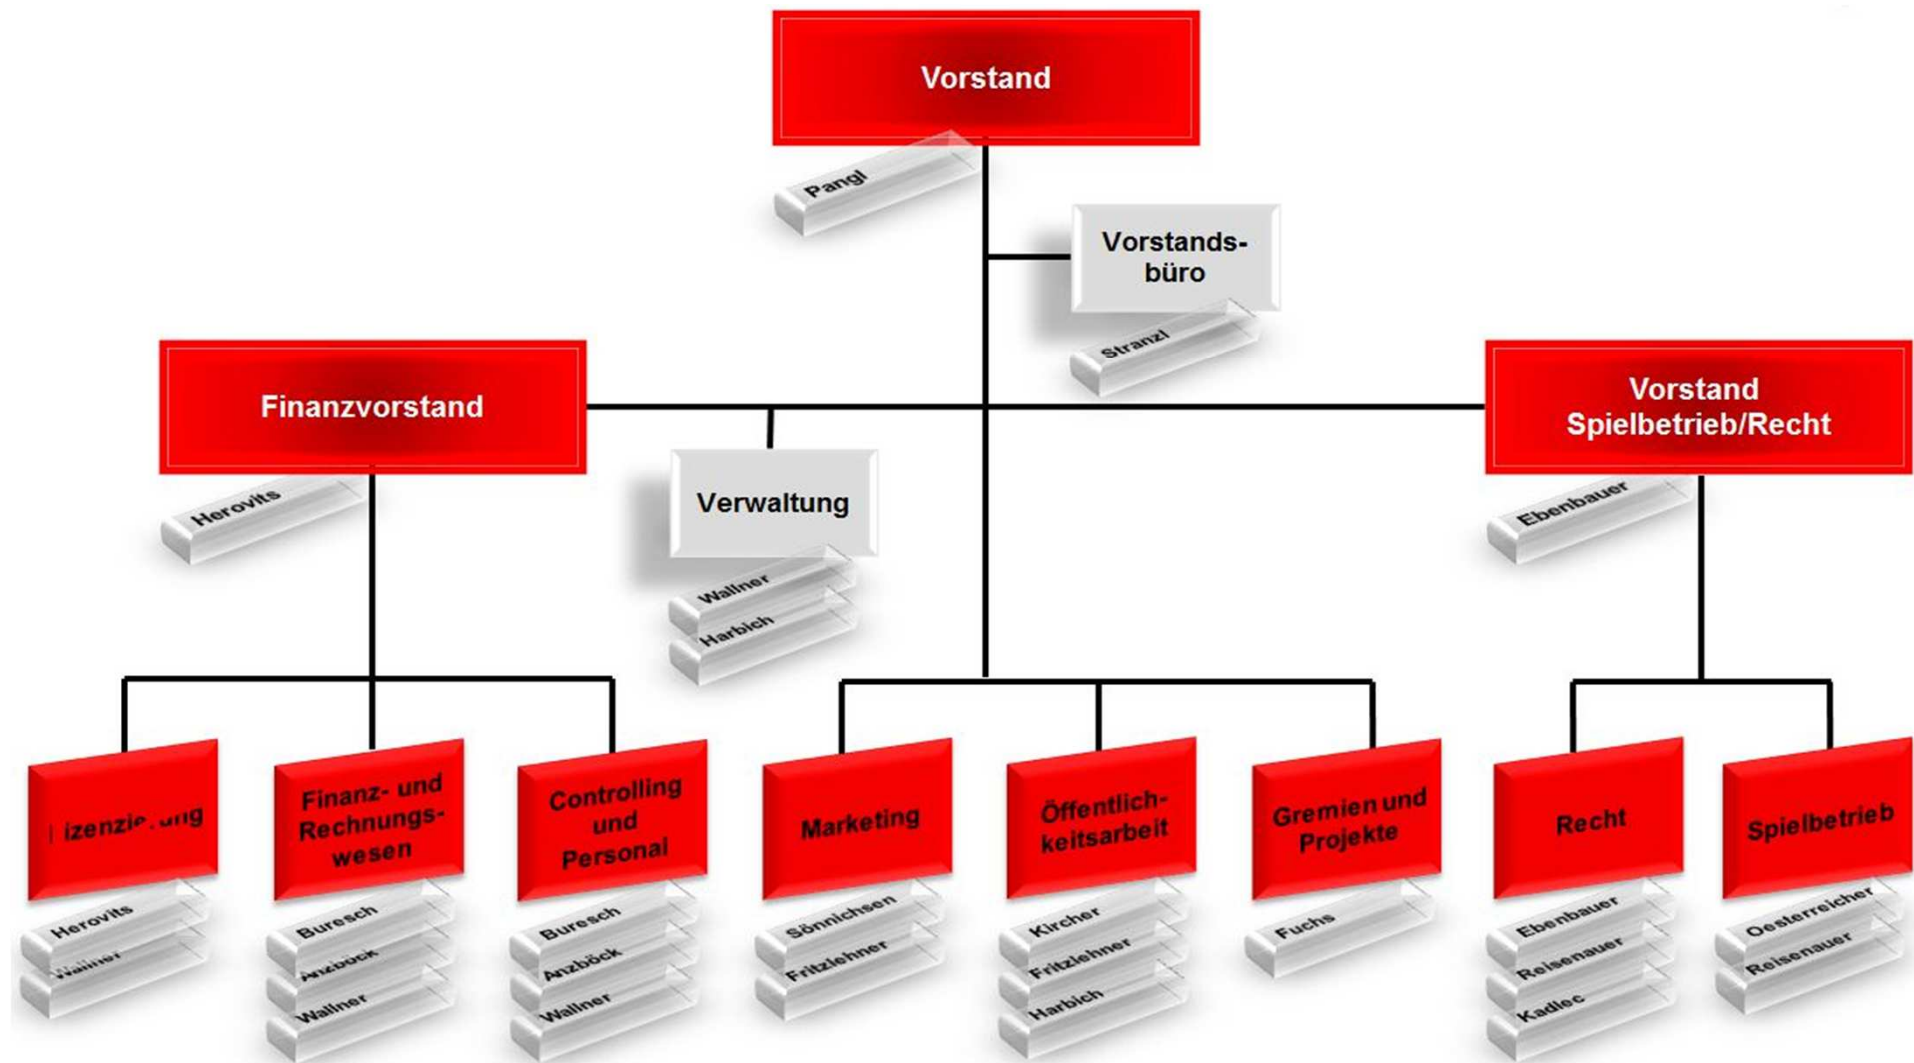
Vorstand

Pangl

Vorstandsbüro

Stranzl

Finanzvorstand

Herovits

Verwaltung

Wallner

Harbich

Vorstand Spielbetrieb/Recht

Ebenbauer

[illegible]izenzie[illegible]ung

Herovits

Wallner

Finanz- und Rechnungswesen

Buresch

Anzböck

Wallner

Controlling und Personal

Buresch

Anzböck

Wallner

Marketing

Sönnichsen

Fritzlehner

Öffentlichkeitsarbeit

Kircher

Fritzlehner

Harbich

Gremien und Projekte

Fuchs

Recht

Ebenbauer

Reisenauer

Kadlec

Spielbetrieb

Oesterreicher

Reisenauer